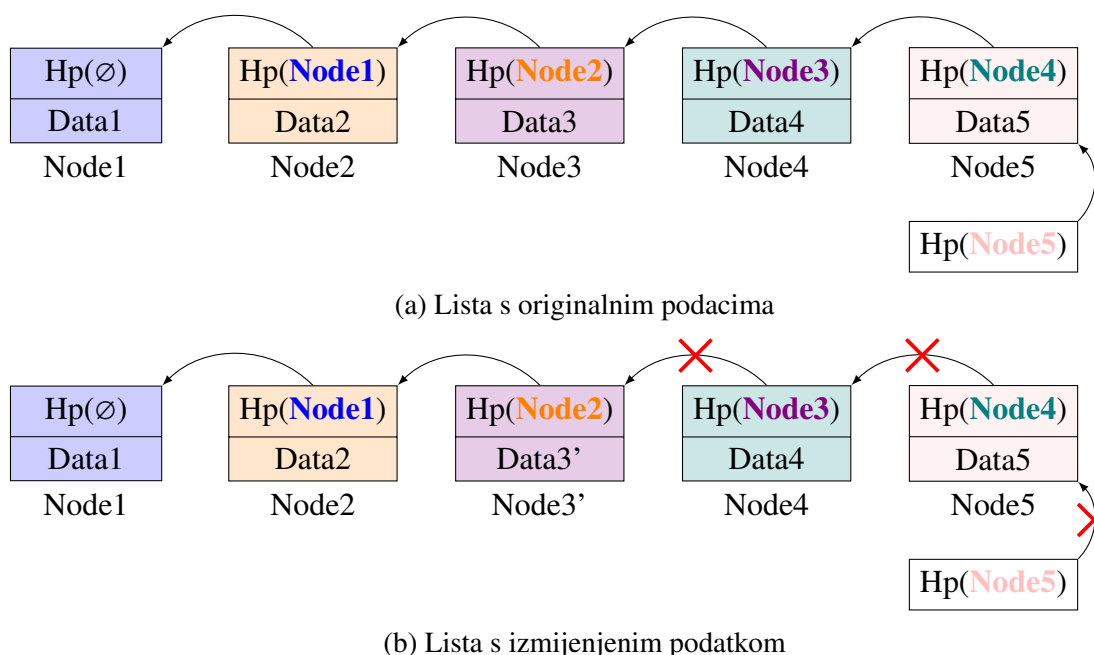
Hp(∅)
Data1
Node1

Hp(**Node1**)
Data2
Node2

Hp(**Node2**)
Data3
Node3

Hp(**Node3**)
Data4
Node4

Hp(**Node4**)
Data5
Node5

Hp(**Node5**)

(a) Lista s originalnim podacima

Hp(∅)
Data1
Node1

Hp(**Node1**)
Data2
Node2

Hp(**Node2**)
Data3'
Node3'

Hp(**Node3**)
Data4
Node4

Hp(**Node4**)
Data5
Node5

Hp(**Node5**)

(b) Lista s izmijenjenim podatkom